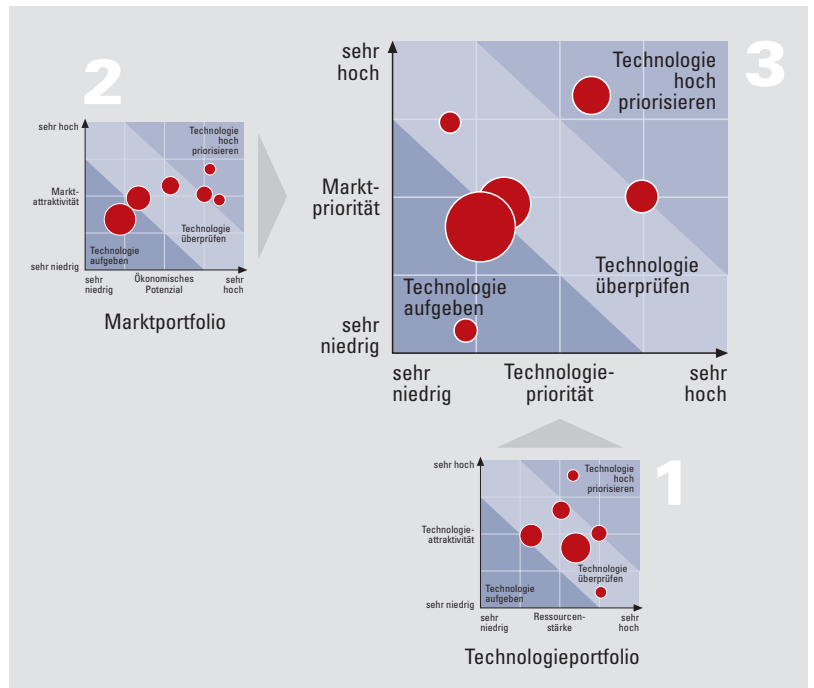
2

sehr hoch

Markt-attraktivität

sehr niedrig

Technologie hoch priorisieren

Technologie überprüfen

Technologie aufgeben

sehr niedrig

Ökonomisches Potenzial

sehr hoch

Marktportfolio

3

sehr hoch

Markt-priorität

sehr niedrig

Technologie hoch priorisieren

Technologie überprüfen

Technologie aufgeben

sehr niedrig

Technologie-priorität

sehr hoch

1

sehr hoch

Technologie-attraktivität

sehr niedrig

Technologie hoch priorisieren

Technologie überprüfen

Technologie aufgeben

sehr niedrig

Ressourcen-stärke

sehr hoch

Technologieportfolio